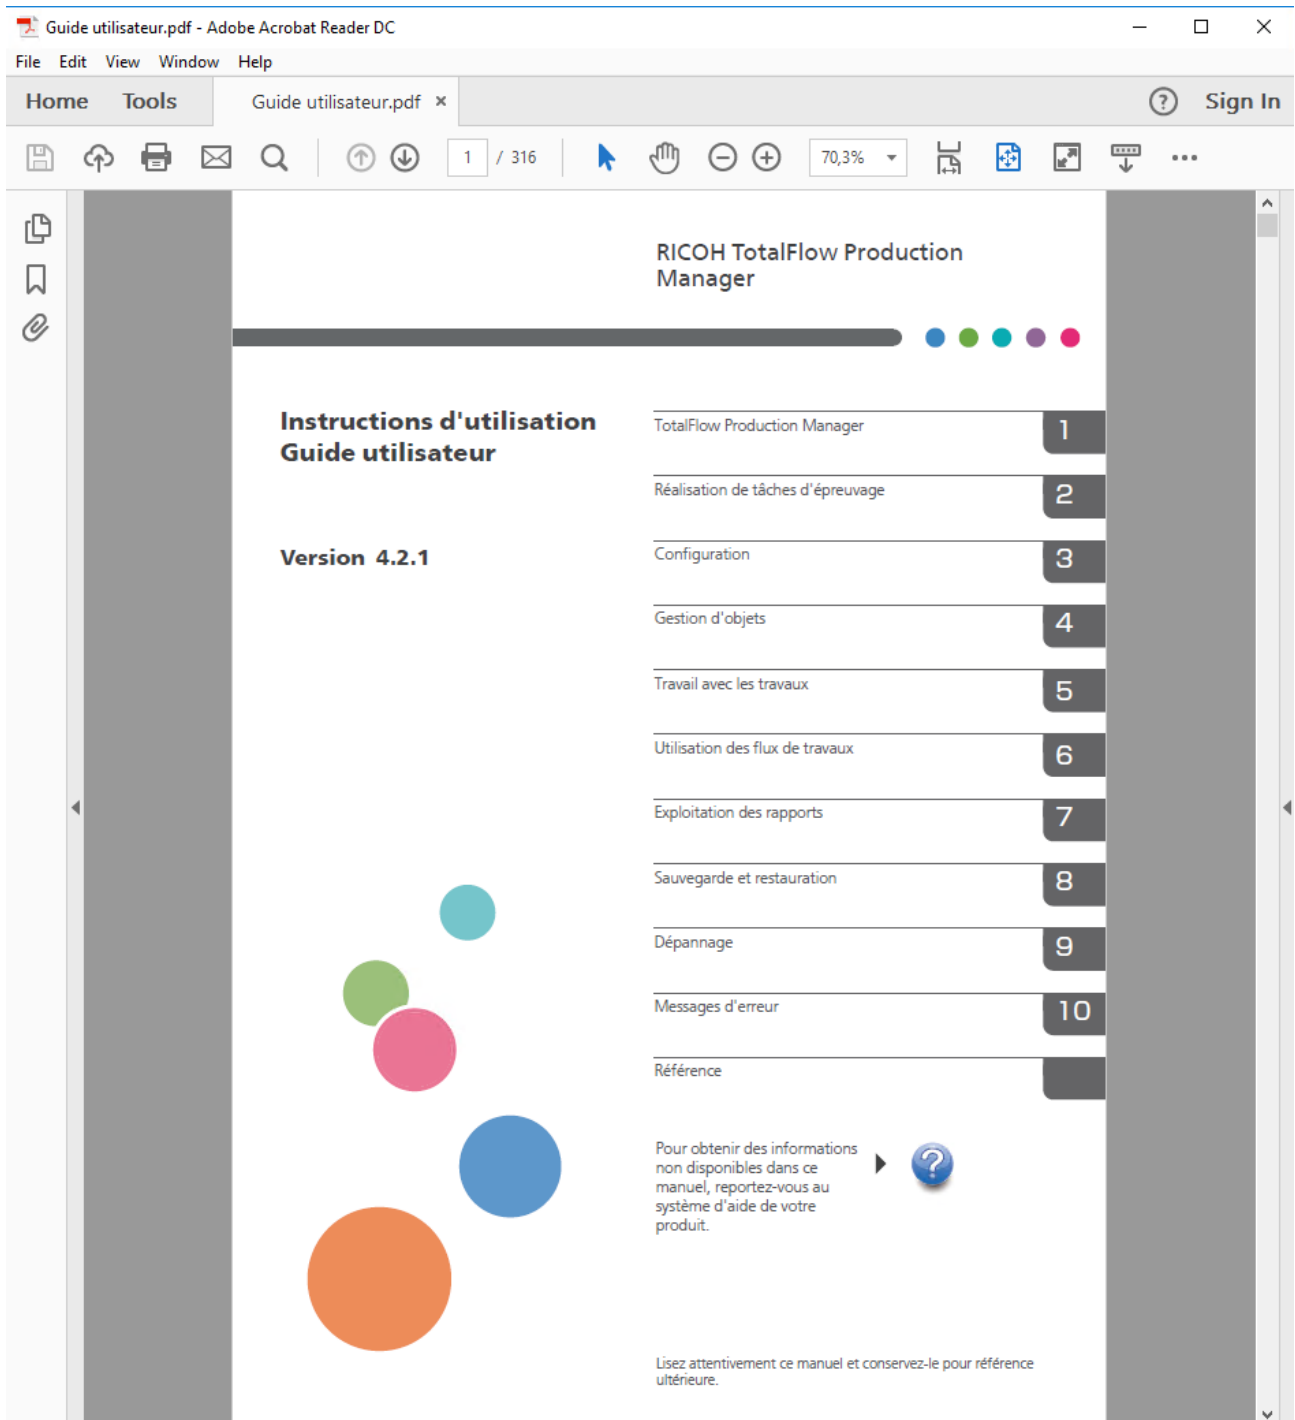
Guide utilisateur.pdf - Adobe Acrobat Reader DC

File Edit View Window Help

Home Tools Guide utilisateur.pdf ×

Sign In

1 / 316

70,3%

RICOH TotalFlow Production Manager

Instructions d'utilisation
Guide utilisateur

Version 4.2.1

| | |
|---|---|
| TotalFlow Production Manager | 1 |
| Réalisation de tâches d'épreuvage | 2 |
| Configuration | 3 |
| Gestion d'objets | 4 |
| Travail avec les travaux | 5 |
| Utilisation des flux de travaux | 6 |
| Exploitation des rapports | 7 |
| Sauvegarde et restauration | 8 |
| Dépannage | 9 |
| Messages d'erreur | 10 |
| Référence | |

Pour obtenir des informations non disponibles dans ce manuel, reportez-vous au système d'aide de votre produit.

Lisez attentivement ce manuel et conservez-le pour référence ultérieure.